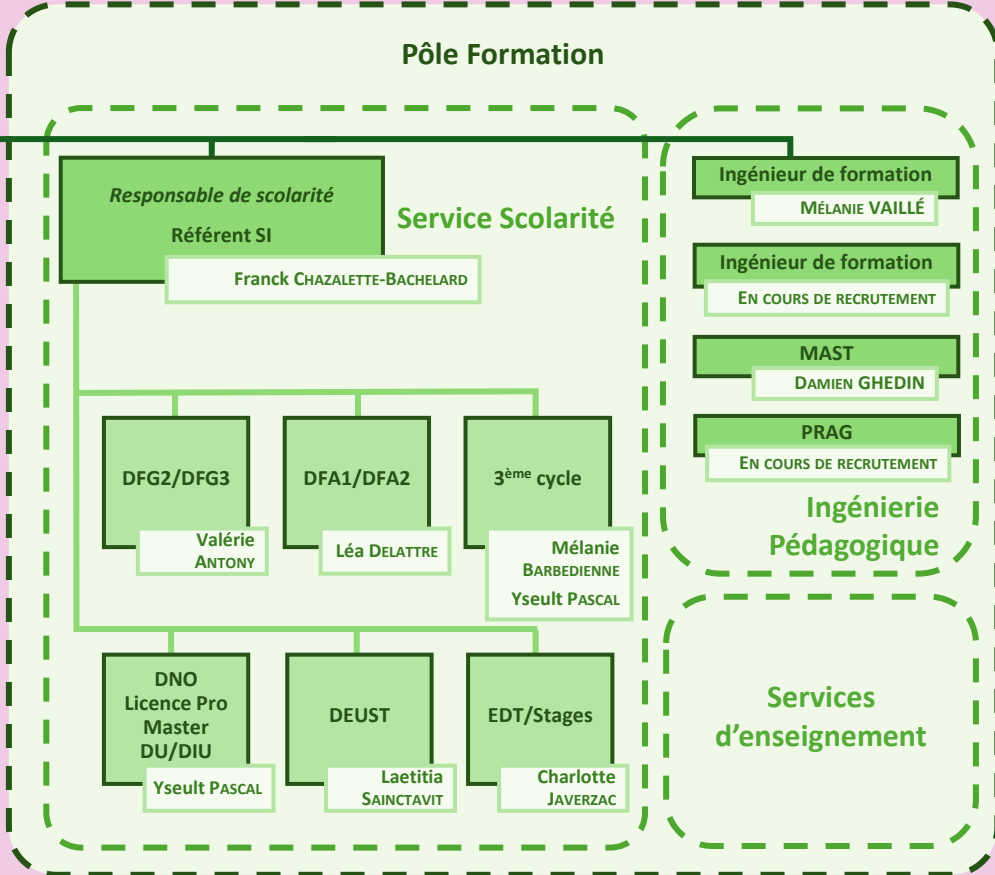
Pôle Formation

Responsable de scolarité
Référent SI
Franck CHAZALETTE-BACHELARD

Service Scolarité

DFG2/DFG3
Valérie ANTONY

DFA1/DFA2
Léa DELATTRE

3$^{ème}$ cycle
Mélanie BARBEDIENNE
Yseult PASCAL

DNO
Licence Pro
Master
DU/DIU
Yseult PASCAL

DEUST
Laetitia SAINCTAVIT

EDT/Stages
Charlotte JAVERZAC

Ingénieur de formation
MÉLANIE VAILLÉ

Ingénieur de formation
EN COURS DE RECRUTEMENT

MAST
DAMIEN GHEDIN

PRAG
EN COURS DE RECRUTEMENT

Ingénierie Pédagogique

Services d'enseignement